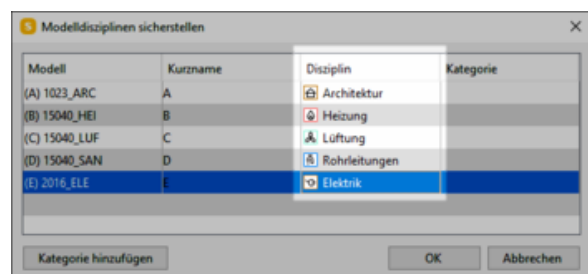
Modelldisziplinen sicherstellen

| Modell | Kurzname | Disziplin | Kategorie |
|---|---|---|---|
| (A) 1023_ARC | A | Architektur | |
| (B) 15040_HEI | B | Heizung | |
| (C) 15040_LUF | C | Lüftung | |
| (D) 15040_SAN | D | Rohrleitungen | |
| (E) 2016_ELE | E | Elektrik | |

Kategorie hinzufügen

OK

Abbrechen